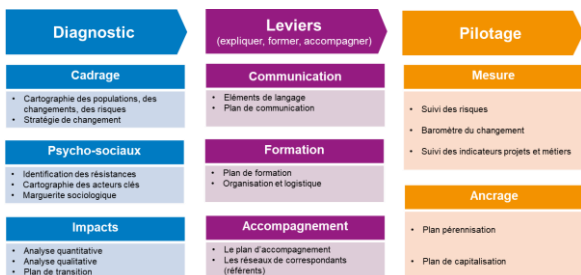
Diagnostic

Cadrage

- Cartographie des populations, des changements, des risques
- Stratégie de changement

Psycho-sociaux

- Identification des résistances
- Cartographie des acteurs clés
- Marguerite sociologique

Impacts

- Analyse quantitative
- Analyse qualitative
- Plan de transition

Leviers
(expliquer, former, accompagner)

Communication

- Eléments de langage
- Plan de communication

Formation

- Plan de formation
- Organisation et logistique

Accompagnement

- Le plan d'accompagnement
- Les réseaux de correspondants (référents)

Pilotage

Mesure

- Suivi des risques
- Baromètre du changement
- Suivi des indicateurs projets et métiers

Ancrage

- Plan pérennisation
- Plan de capitalisation